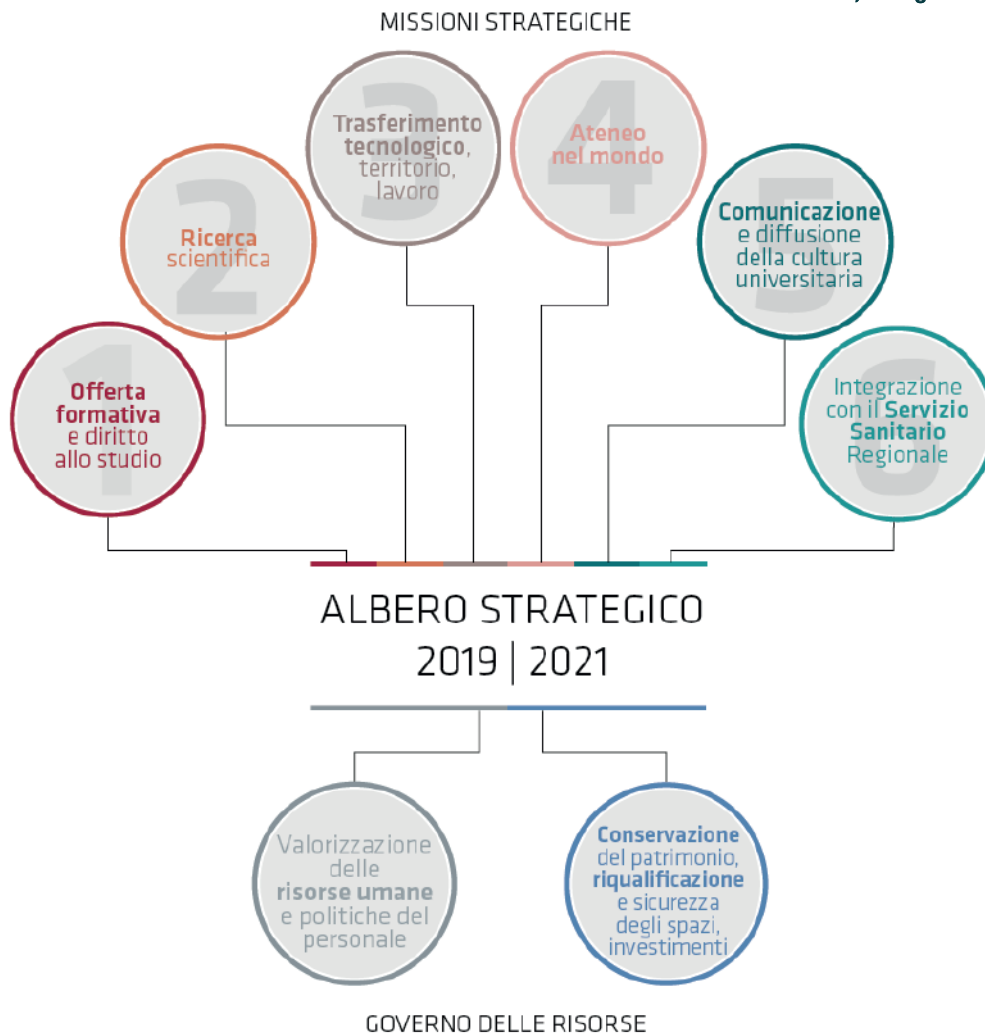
MISSIONI STRATEGICHE

1 Offerta formativa e diritto allo studio

2 Ricerca scientifica

3 Trasferimento tecnologico, territorio, lavoro

4 Ateneo nel mondo

5 Comunicazione e diffusione della cultura universitaria

6 Integrazione con il Servizio Sanitario Regionale

ALBERO STRATEGICO
2019 | 2021

Valorizzazione delle risorse umane e politiche del personale

Conservazione del patrimonio, riqualificazione e sicurezza degli spazi, investimenti

GOVERNO DELLE RISORSE